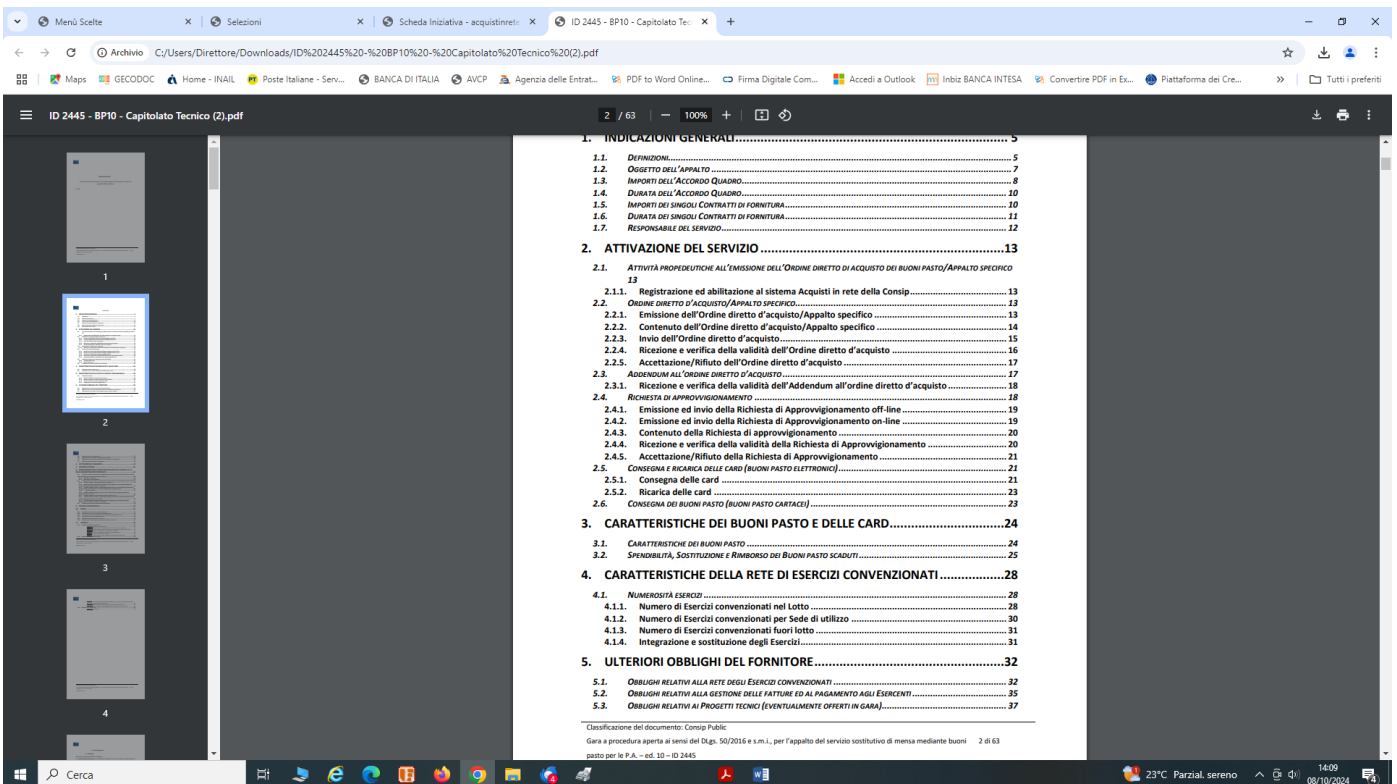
Menù Scelte × Selezioni × Scheda Iniziativa - acquistinrete × ID 2445 - BP10 - Capitolato Tec × +

Archivio C:/Users/Direttore/Downloads/ID%202445%20-%20BP10%20-%20Capitolato%20Tecnico%20(2).pdf

Maps GECODOC Home - INAIL Poste Italiane - Serv... BANCA DI ITALIA AVCP Agenzia delle Entrat... PDF to Word Online... Firma Digitale Com... Accedi a Outlook Inbiz BANCA INTESA Convertire PDF in Ex... Piattaforma dei Cre... » Tutti i preferiti

ID 2445 - BP10 - Capitolato Tecnico (2).pdf 2 / 63 | — 100% +

1 2 3 4

1. INDICAZIONI GENERALI ....................................................... 5
1.1. DEFINIZIONI........ 5
1.2. OGGETTO DELL'APPALTO ........ 7
1.3. IMPORTI DELL'ACCORDO QUADRO........ 8
1.4. DURATA DELL'ACCORDO QUADRO........ 10
1.5. IMPORTI DEI SINGOLI CONTRATTI DI FORNITURA........ 10
1.6. DURATA DEI SINGOLI CONTRATTI DI FORNITURA........ 11
1.7. RESPONSABILE DEL SERVIZIO........ 12
2. ATTIVAZIONE DEL SERVIZIO ........ 13
2.1. ATTIVITÀ PROPEDEUTICHE ALL'EMISSIONE DELL'ORDINE DIRETTO DI ACQUISTO DEI BUONI PASTO/APPALTO SPECIFICO 13
2.1.1. Registrazione ed abilitazione al sistema Acquisti in rete della Consip........ 13
2.2. ORDINE DIRETTO D'ACQUISTO/APPALTO SPECIFICO........ 13
2.2.1. Emissione dell'Ordine diretto d'acquisto/Appalto specifico ........ 13
2.2.2. Contenuto dell'Ordine diretto d'acquisto/Appalto specifico ........ 14
2.2.3. Invio dell'Ordine diretto d'acquisto........ 15
2.2.4. Ricezione e verifica della validità dell'Ordine diretto d'acquisto ........ 16
2.2.5. Accettazione/Rifiuto dell'Ordine diretto d'acquisto ........ 17
2.3. ADDENDUM ALL'ORDINE DIRETTO D'ACQUISTO........ 17
2.3.1. Ricezione e verifica della validità dell'Addendum all'ordine diretto d'acquisto ........ 18
2.4. RICHIESTA DI APPROVVIGIONAMENTO ........ 18
2.4.1. Emissione ed invio della Richiesta di Approvvigionamento off-line ........ 19
2.4.2. Emissione ed invio della Richiesta di Approvvigionamento on-line ........ 19
2.4.3. Contenuto della Richiesta di approvvigionamento ........ 20
2.4.4. Ricezione e verifica della validità della Richiesta di Approvvigionamento ........ 20
2.4.5. Accettazione/Rifiuto della Richiesta di Approvvigionamento ........ 21
2.5. CONSEGNA E RICARICA DELLE CARD (BUONI PASTO ELETTRONICI)........ 21
2.5.1. Consegna delle card ........ 21
2.5.2. Ricarica delle card ........ 23
2.6. CONSEGNA DEI BUONI PASTO (BUONI PASTO CARTACEI) ........ 23
3. CARATTERISTICHE DEI BUONI PASTO E DELLE CARD........ 24
3.1. CARATTERISTICHE DEI BUONI PASTO ........ 24
3.2. SPENDIBILITÀ, SOSTITUZIONE E RIMBORSO DEI BUONI PASTO SCADUTI........ 25
4. CARATTERISTICHE DELLA RETE DI ESERCIZI CONVENZIONATI ........ 28
4.1. NUMEROSITÀ ESERCIZI ........ 28
4.1.1. Numero di Esercizi convenzionati nel Lotto ........ 28
4.1.2. Numero di Esercizi convenzionati per Sede di utilizzo ........ 30
4.1.3. Numero di Esercizi convenzionati fuori lotto ........ 31
4.1.4. Integrazione e sostituzione degli Esercizi........ 31
5. ULTERIORI OBBLIGHI DEL FORNITORE........ 32
5.1. OBBLIGHI RELATIVI ALLA RETE DEGLI ESERCIZI CONVENZIONATI ........ 32
5.2. OBBLIGHI RELATIVI ALLA GESTIONE DELLE FATTURE ED AL PAGAMENTO AGLI ESERCENTI........ 35
5.3. OBBLIGHI RELATIVI AI PROGETTI TECNICI (EVENTUALMENTE OFFERTI IN GARA)........ 37

Classificazione del documento: Consip Public
Gara a procedura aperta ai sensi del D.Lgs. 50/2016 e s.m.i., per l'appalto del servizio sostitutivo di mensa mediante buoni pasto per le P.A. – ed. 10 – ID 2445 2 di 63

Cerca 23°C Parzial. sereno 14:09 08/10/2024